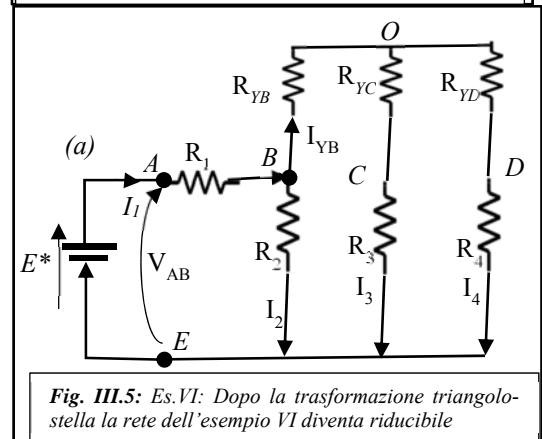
O

$R_{YB}$ $R_{YC}$ $R_{YD}$

(a)

A $R_1$ B $I_{YB}$

C D

$I_1$

$E^*$ $V_{AB}$

$R_2$ $R_3$ $R_4$

$I_2$ $I_3$ $I_4$

E

**Fig. III.5:** *Es.VI: Dopo la trasformazione triangolo-stella la rete dell'esempio VI diventa riducibile*